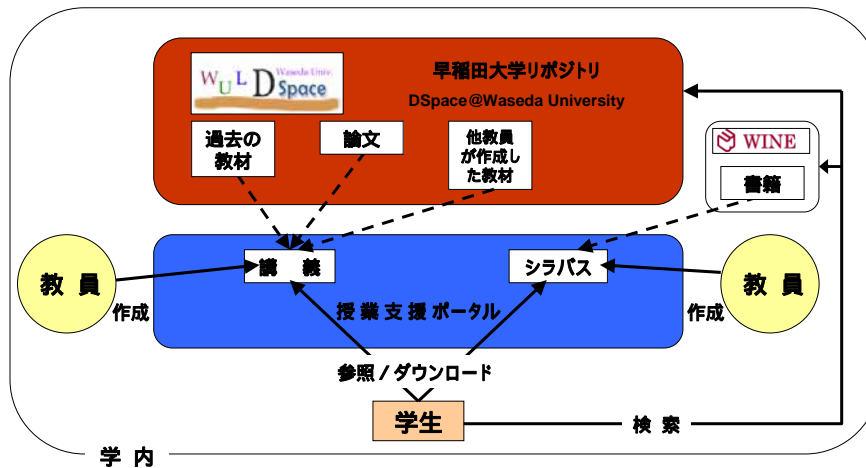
WUL DSpace Waseda Univ.

早稲田大学リポジトリ
DSpace@Waseda University

過去の教材

論文

他教員が作成した教材

WINE

書籍

教員

作成

講義

授業支援ポータル

シラバス

教員

作成

参照／ダウンロード

学生

検索

学内